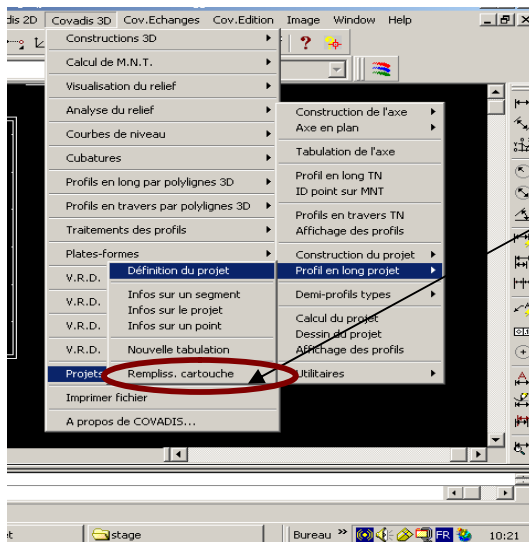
dis 2D Covadis 3D Cov.Echanges Cov.Edition Image Window Help

Constructions 3D
Calcul de M.N.T.
Visualisation du relief
Analyse du relief
Courbes de niveau
Cubatures
Profils en long par polylignes 3D
Profils en travers par polylignes 3D
Traitements des profils
Plates-formes
V.R.D.
V.R.D.
V.R.D.
V.R.D.
Projets
Imprimer fichier
A propos de COVADIS...

Construction de l'axe
Axe en plan
Tabulation de l'axe
Profil en long TN
ID point sur MNT
Profils en travers TN
Affichage des profils
Construction du projet
Profil en long projet
Demi-profils types
Calcul du projet
Dessin du projet
Affichage des profils
Utilitaires

Définition du projet
Infos sur un segment
Infos sur le projet
Infos sur un point
Nouvelle tabulation
Rempliss. cartouche

stage
Bureau
FR
10:21